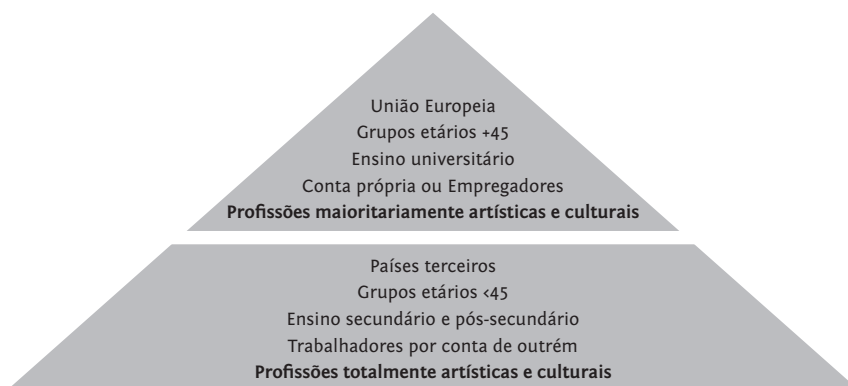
União Europeia
Grupos etários +45
Ensino universitário
Conta própria ou Empregadores
**Profissões maioritariamente artísticas e culturais**

Países terceiros
Grupos etários <45
Ensino secundário e pós-secundário
Trabalhadores por conta de outrém
**Profissões totalmente artísticas e culturais**